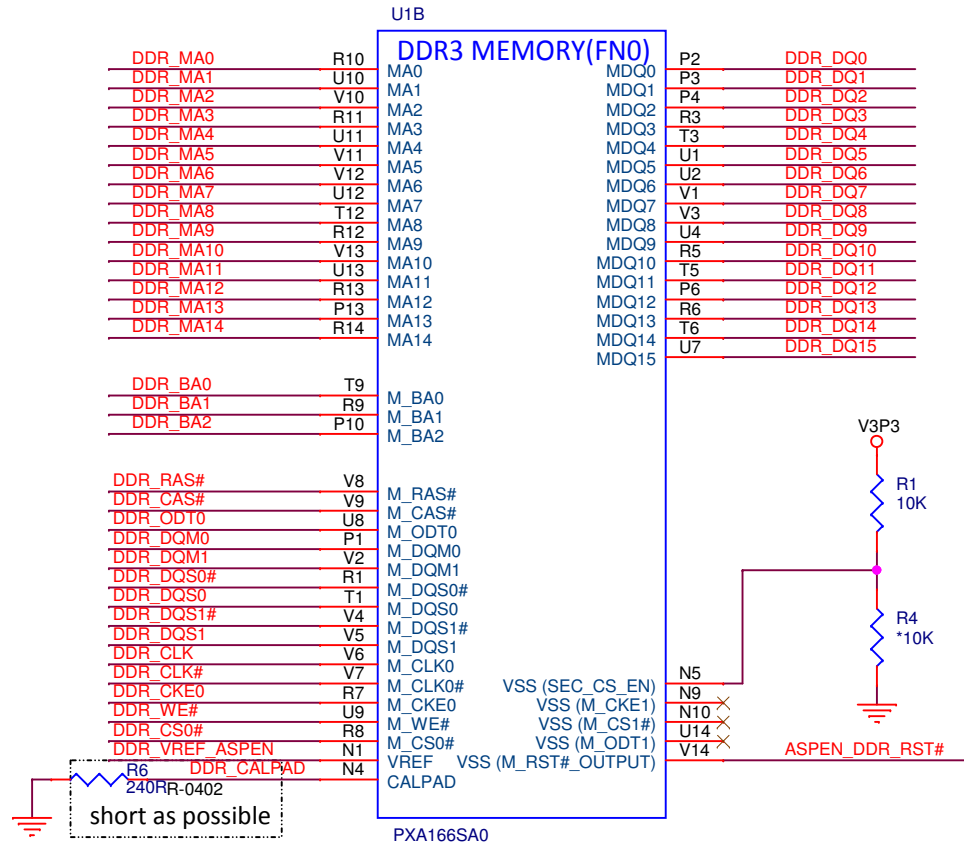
U1B

DDR3 MEMORY(FN0)

DDR_MA0 R10 MA0
DDR_MA1 U10 MA1
DDR_MA2 V10 MA2
DDR_MA3 R11 MA3
DDR_MA4 U11 MA4
DDR_MA5 V11 MA5
DDR_MA6 V12 MA6
DDR_MA7 U12 MA7
DDR_MA8 T12 MA8
DDR_MA9 R12 MA9
DDR_MA10 V13 MA10
DDR_MA11 U13 MA11
DDR_MA12 R13 MA12
DDR_MA13 P13 MA13
DDR_MA14 R14 MA14

DDR_BA0 T9 M_BA0
DDR_BA1 R9 M_BA1
DDR_BA2 P10 M_BA2

DDR_RAS# V8 M_RAS#
DDR_CAS# V9 M_CAS#
DDR_ODT0 U8 M_ODT0
DDR_DQM0 P1 M_DQM0
DDR_DQM1 V2 M_DQM1
DDR_DQS0# R1 M_DQS0#
DDR_DQS0 T1 M_DQS0
DDR_DQS1# V4 M_DQS1#
DDR_DQS1 V5 M_DQS1
DDR_CLK V6 M_CLK0
DDR_CLK# V7 M_CLK0#
DDR_CKE0 R7 M_CKE0
DDR_WE# U9 M_WE#
DDR_CS0# R8 M_CS0#
DDR_VREF_ASPEN N1 VREF
DDR_CALPAD N4 CALPAD

R6
240R R-0402
short as possible

MDQ0 P2 DDR_DQ0
MDQ1 P3 DDR_DQ1
MDQ2 P4 DDR_DQ2
MDQ3 R3 DDR_DQ3
MDQ4 T3 DDR_DQ4
MDQ5 U1 DDR_DQ5
MDQ6 U2 DDR_DQ6
MDQ7 V1 DDR_DQ7
MDQ8 V3 DDR_DQ8
MDQ9 U4 DDR_DQ9
MDQ10 R5 DDR_DQ10
MDQ11 T5 DDR_DQ11
MDQ12 P6 DDR_DQ12
MDQ13 R6 DDR_DQ13
MDQ14 T6 DDR_DQ14
MDQ15 U7 DDR_DQ15

V3P3
R1
10K
R4
*10K

VSS (SEC_CS_EN) N5
VSS (M_CKE1) N9
VSS (M_CS1#) N10
VSS (M_ODT1) U14
VSS (M_RST#_OUTPUT) V14 ASPEN_DDR_RST#

PXA166SA0